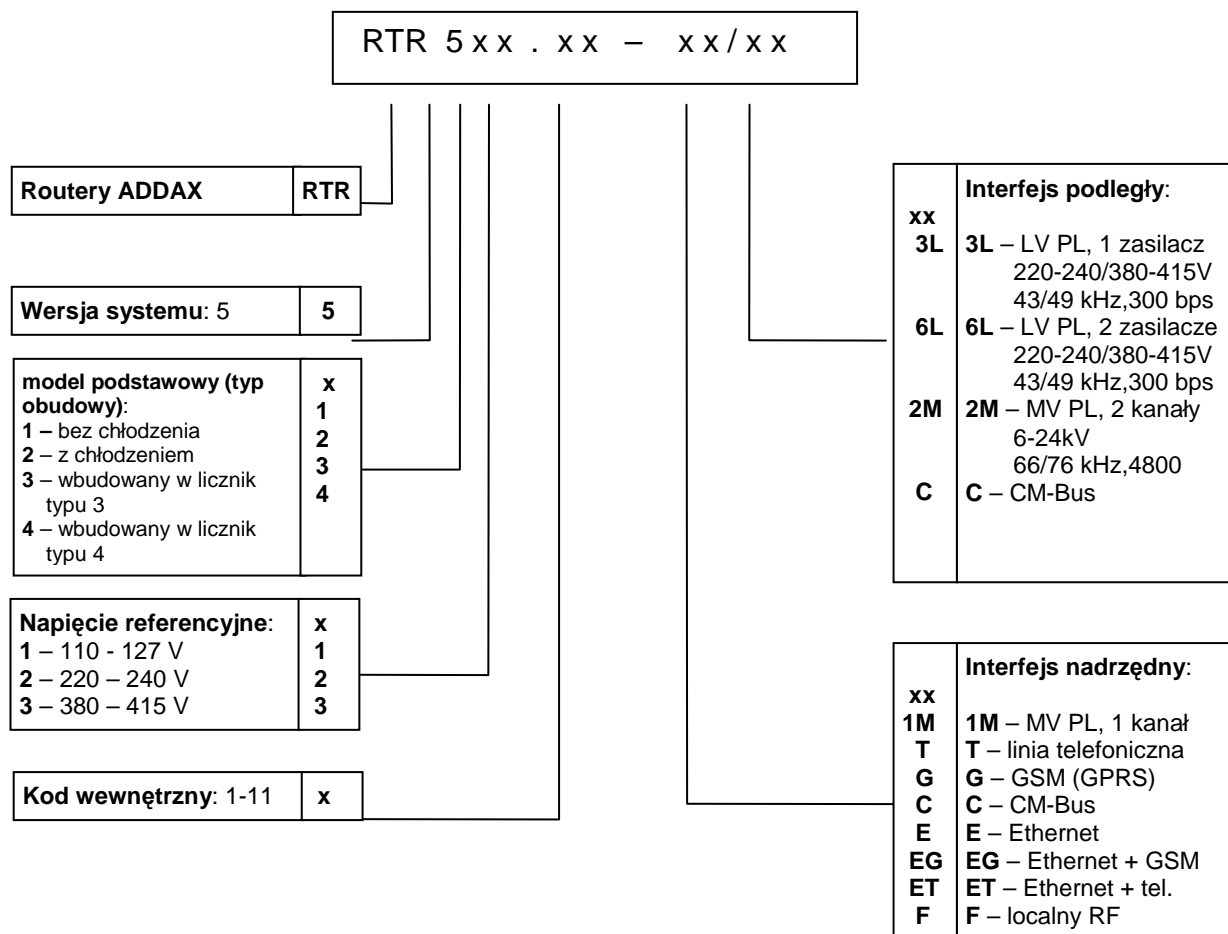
RTR 5xx . xx – xx/xx

| Routery ADDAX | RTR |
|---|---|

| Wersja systemu: 5 | 5 |
|---|---|

| model podstawowy (typ obudowy): 1 – bez chłodzenia 2 – z chłodzeniem 3 – wbudowany w licznik typu 3 4 – wbudowany w licznik typu 4 | x 1 2 3 4 |
|---|---|

| Napięcie referencyjne: 1 – 110 - 127 V 2 – 220 – 240 V 3 – 380 – 415 V | x 1 2 3 |
|---|---|

| Kod wewnętrzny: 1-11 | x |
|---|---|

| xx | Interfejs podległy: |
|---|---|
| 3L | 3L – LV PL, 1 zasilacz 220-240/380-415V 43/49 kHz,300 bps |
| 6L | 6L – LV PL, 2 zasilacze 220-240/380-415V 43/49 kHz,300 bps |
| 2M | 2M – MV PL, 2 kanały 6-24kV 66/76 kHz,4800 |
| C | C – CM-Bus |

| xx | Interfejs nadrzędny: |
|---|---|
| 1M | 1M – MV PL, 1 kanał |
| T | T – linia telefoniczna |
| G | G – GSM (GPRS) |
| C | C – CM-Bus |
| E | E – Ethernet |
| EG | EG – Ethernet + GSM |
| ET | ET – Ethernet + tel. |
| F | F – localny RF |